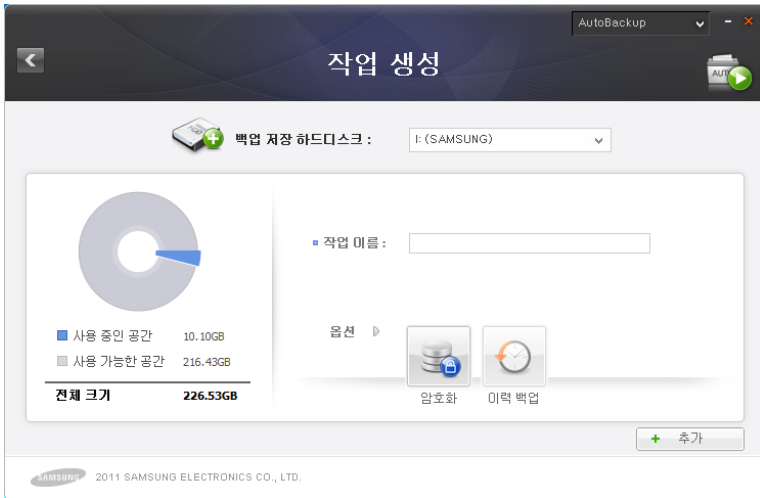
AutoBackup

작업 생성

AUTO

백업 저장 하드디스크 :

I: (SAMSUNG)

사용 중인 공간 10.10GB

사용 가능한 공간 216.43GB

전체 크기 226.53GB

작업 이름 :

옵션

암호화

이력 백업

추가

SAMSUNG

2011 SAMSUNG ELECTRONICS CO., LTD.